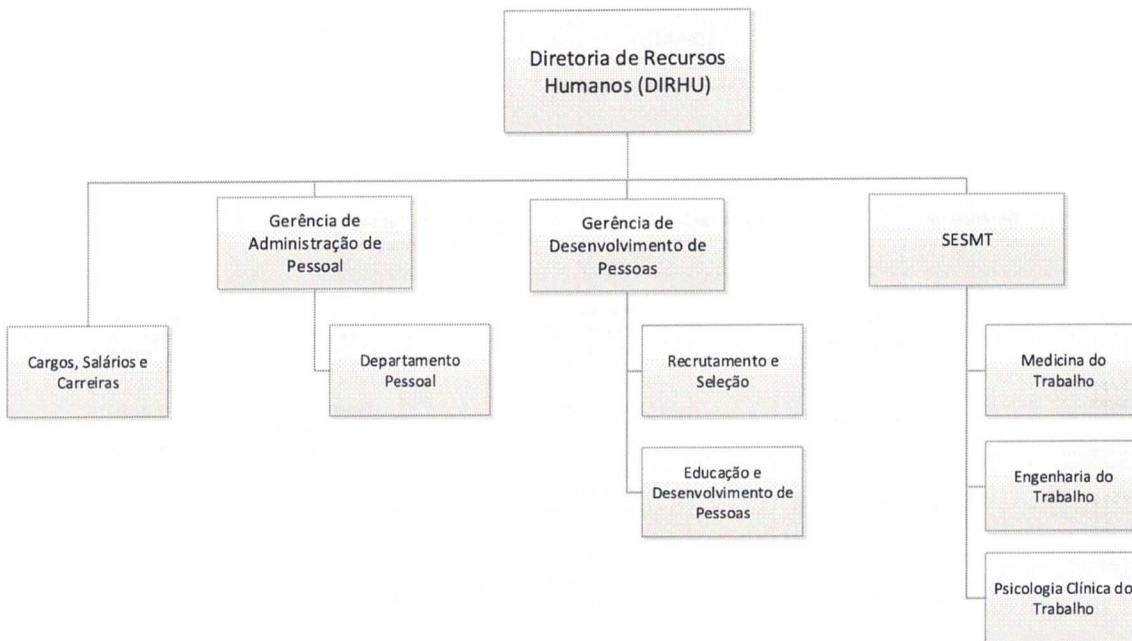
Diretoria de Recursos Humanos (DIRHU)

Cargos, Salários e Carreiras

Gerência de Administração de Pessoal

Departamento Pessoal

Gerência de Desenvolvimento de Pessoas

Recrutamento e Seleção

Educação e Desenvolvimento de Pessoas

SESMT

Medicina do Trabalho

Engenharia do Trabalho

Psicologia Clínica do Trabalho